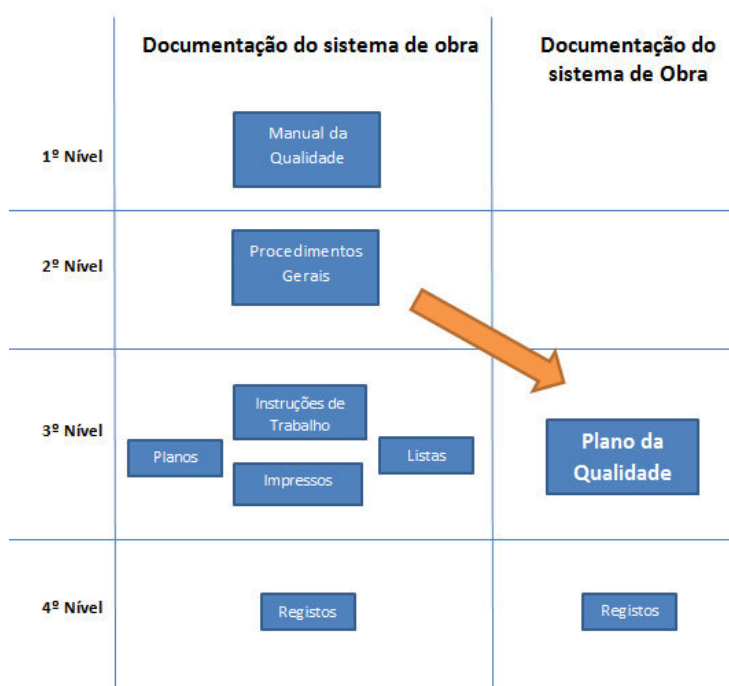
| | Documentação do sistema de obra | Documentação do sistema de Obra |
|---|---|---|
| 1º Nível | Manual da Qualidade | |
| 2º Nível | Procedimentos Gerais | |
| 3º Nível | Planos, Instruções de Trabalho, Impressos, Listas | Plano da Qualidade |
| 4º Nível | Registos | Registos |